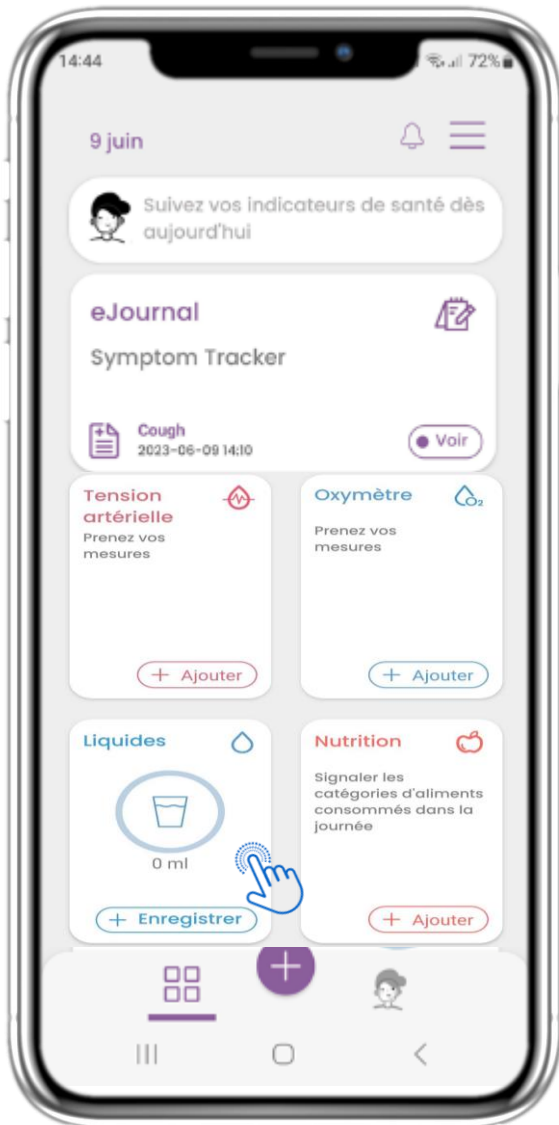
14:44

72%

9 juin

Suivez vos indicateurs de santé dès aujourd'hui

eJournal

Symptom Tracker

Cough
2023-06-09 14:10

Voir

Tension artérielle

Prenez vos mesures

+ Ajouter

Oxymètre

$O_2$

Prenez vos mesures

+ Ajouter

Liquides

0 ml

+ Enregistrer

Nutrition

Signaler les catégories d'aliments consommés dans la journée

+ Ajouter

+